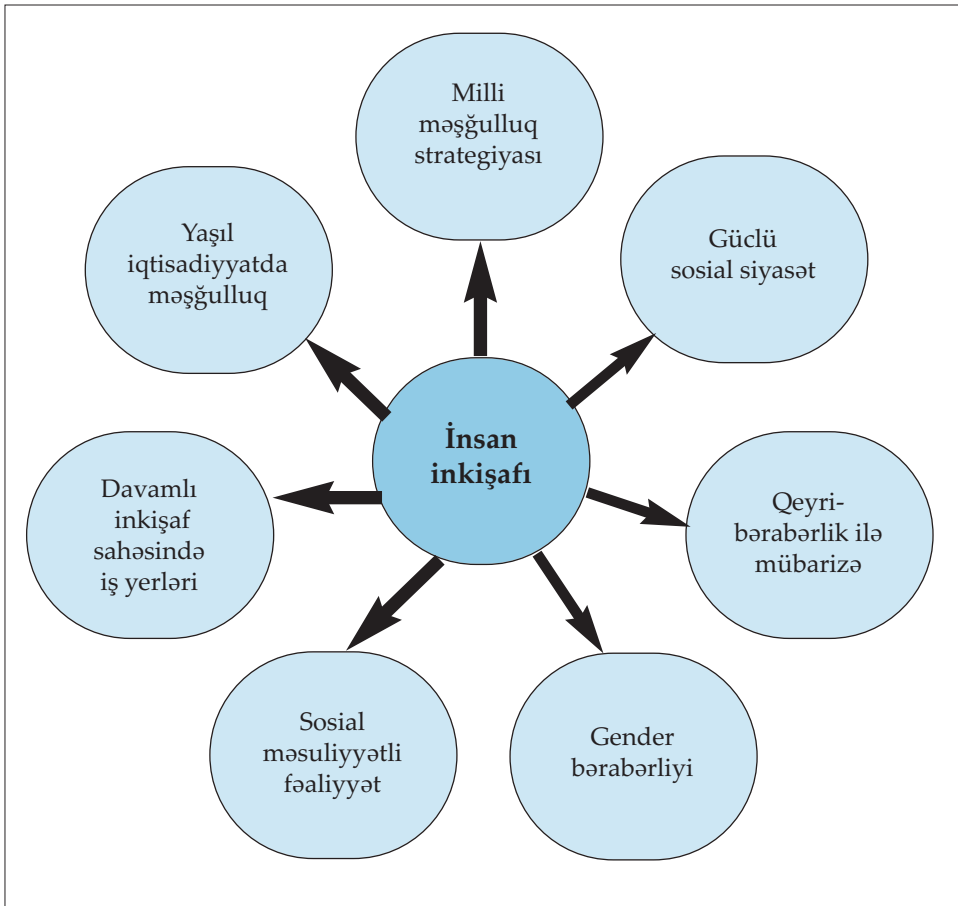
İnsan inkişafı

Milli məşğulluq strategiyası

Güclü sosial siyasət

Qeyri-bərabərlik ilə mübarizə

Gender bərabərliyi

Sosial məsuliyyətli fəaliyyət

Davamlı inkişaf sahəsində iş yerləri

Yaşıl iqtisadiyyatda məşğulluq